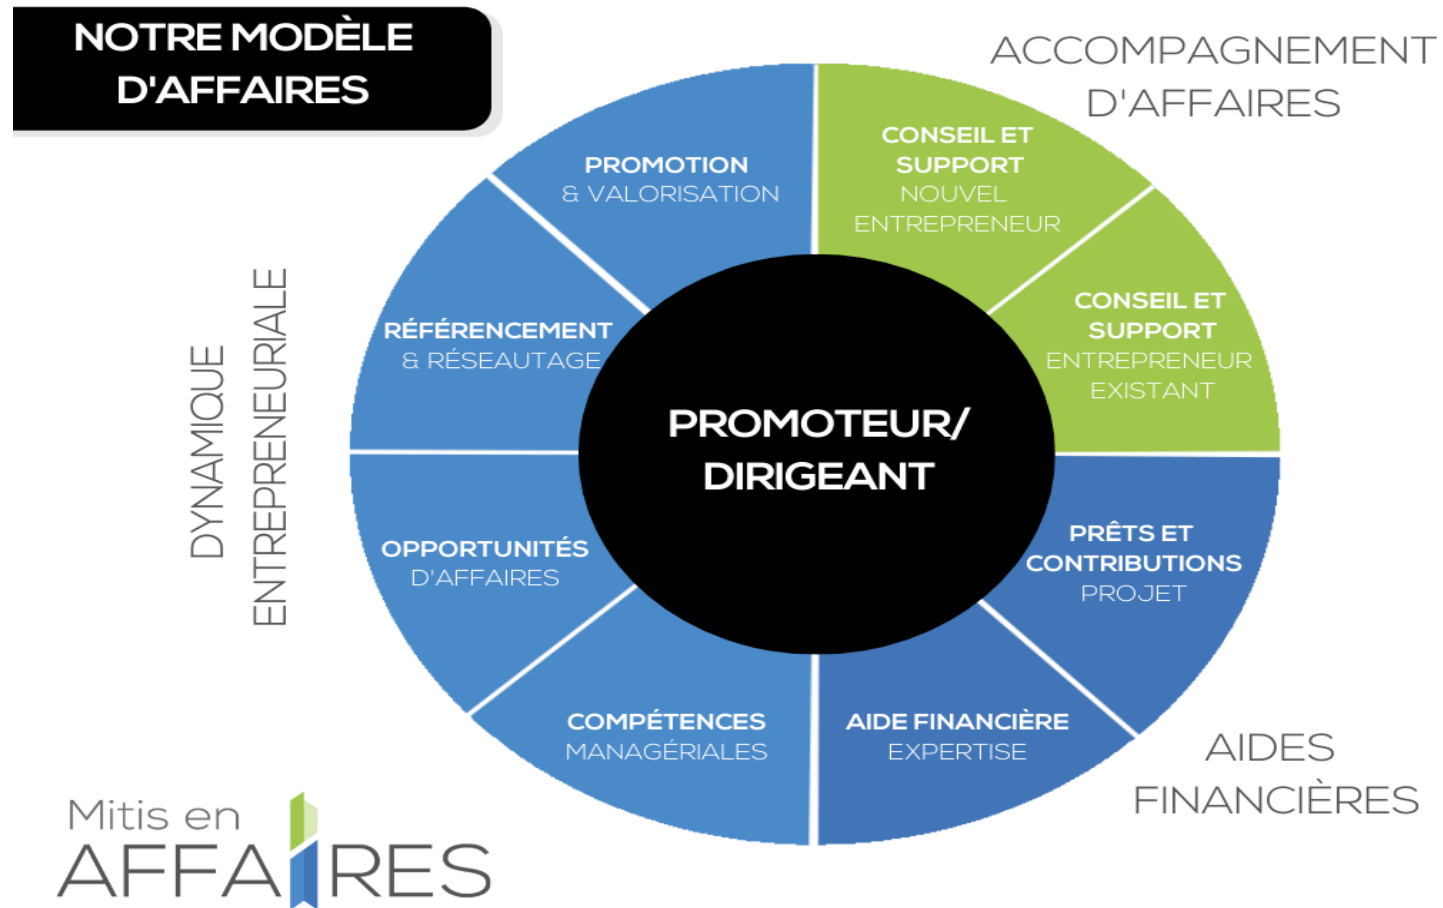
NOTRE MODÈLE D'AFFAIRES

ACCOMPAGNEMENT D'AFFAIRES

DYNAMIQUE ENTREPRENEURIALE

PROMOTION & VALORISATION

CONSEIL ET SUPPORT NOUVEL ENTREPRENEUR

RÉFÉRENCEMENT & RÉSEAUTAGE

CONSEIL ET SUPPORT ENTREPRENEUR EXISTANT

PROMOTEUR/ DIRIGEANT

OPPORTUNITÉS D'AFFAIRES

PRÊTS ET CONTRIBUTIONS PROJET

COMPÉTENCES MANAGÉRIALES

AIDE FINANCIÈRE EXPERTISE

AIDES FINANCIÈRES

Mitis en AFFAIRES